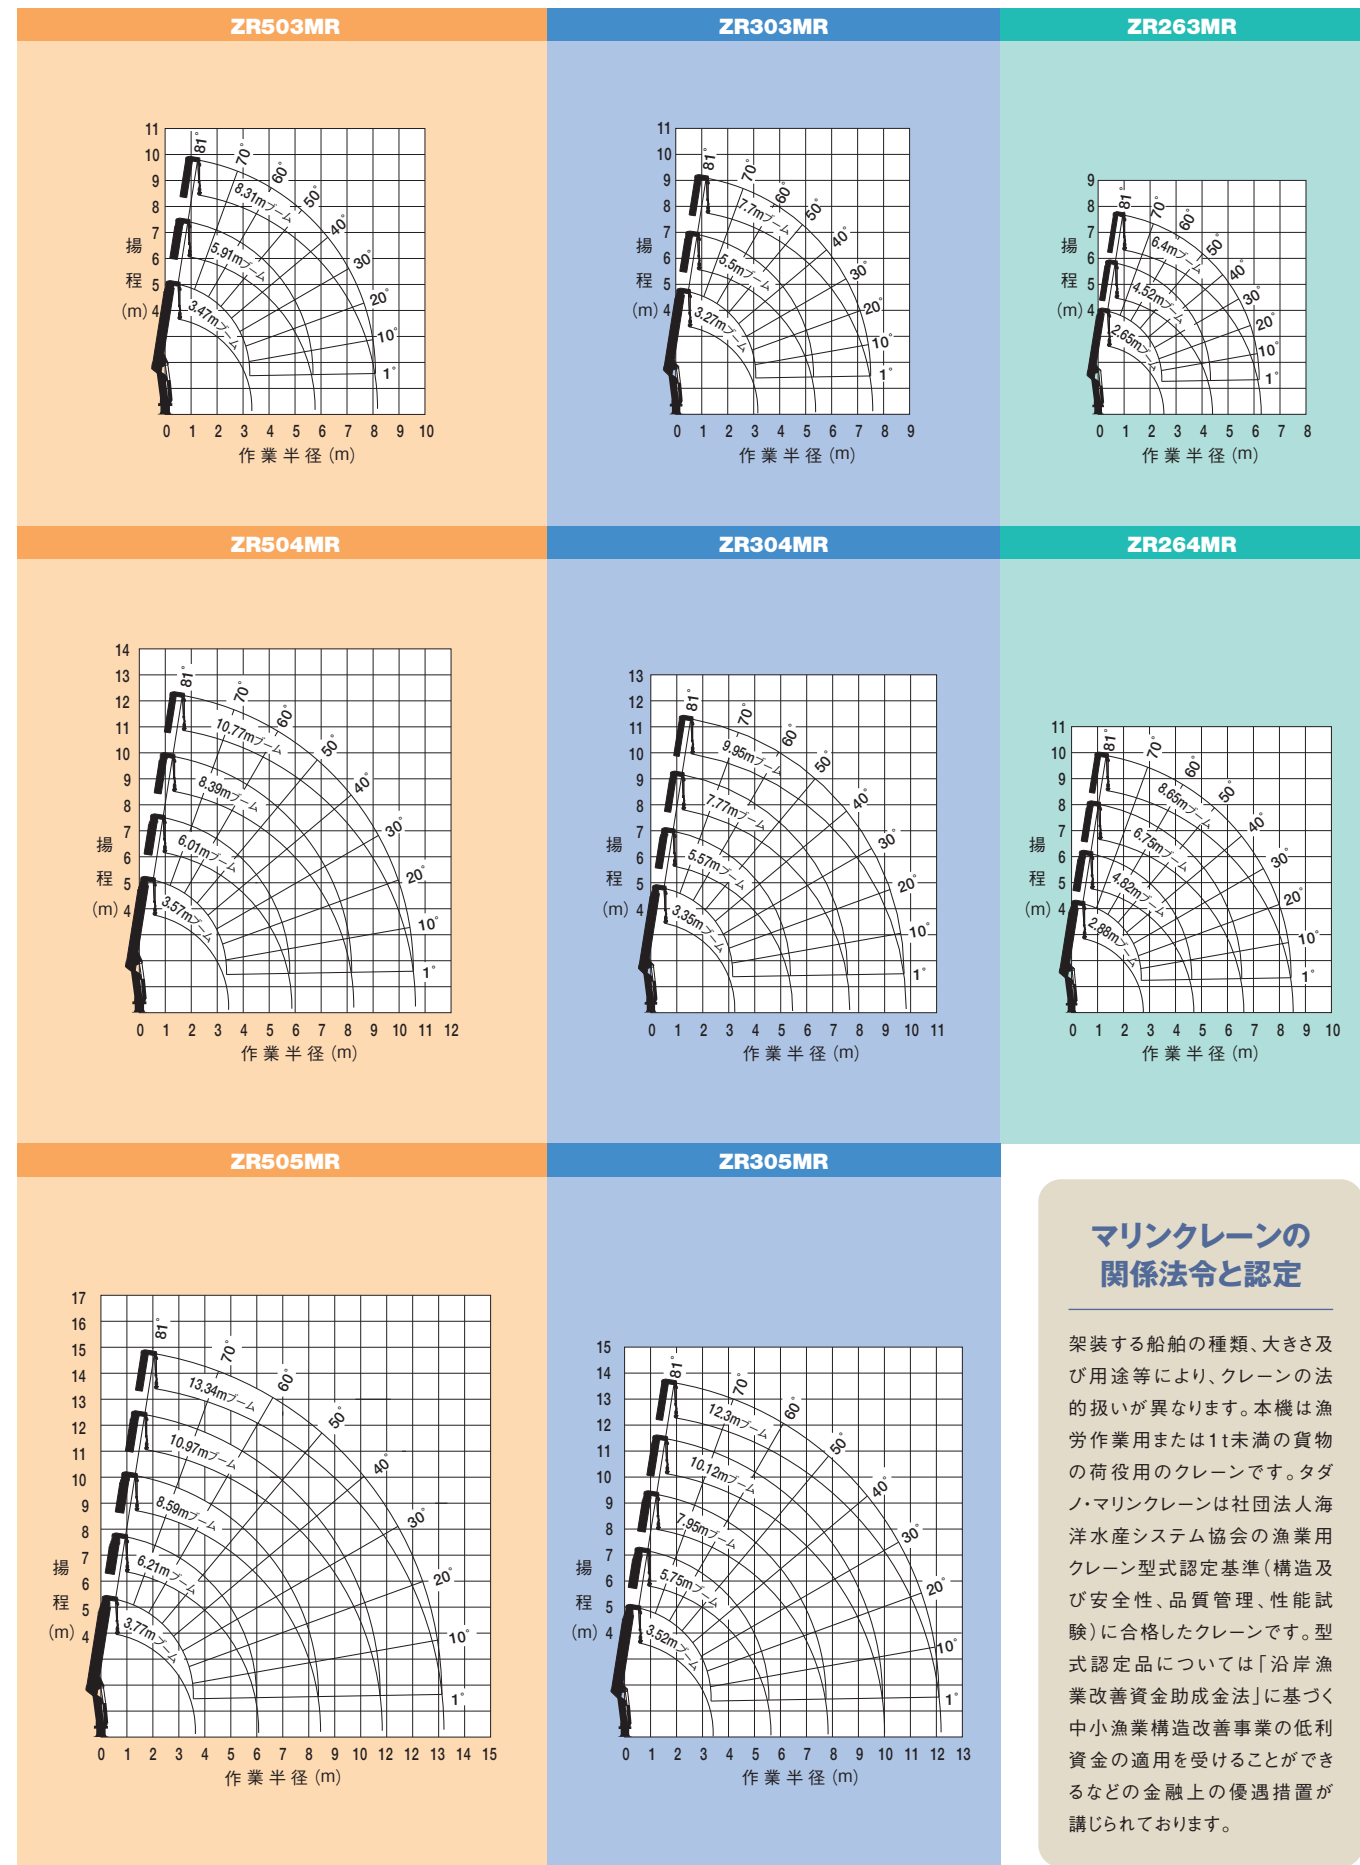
ZR503MR

11
10
9
8
7
6
5
4
揚程(m)
81°
70°
60°
50°
40°
30°
20°
10°
1°
8.31mブーム
5.91mブーム
3.47mブーム
0 1 2 3 4 5 6 7 8 9 10
作業半径(m)

ZR303MR

11
10
9
8
7
6
5
4
揚程(m)
81°
70°
60°
50°
40°
30°
20°
10°
1°
7.7mブーム
5.5mブーム
3.27mブーム
0 1 2 3 4 5 6 7 8 9
作業半径(m)

ZR263MR

9
8
7
6
5
4
揚程(m)
81°
70°
60°
50°
40°
30°
20°
10°
1°
6.4mブーム
4.52mブーム
2.65mブーム
0 1 2 3 4 5 6 7 8
作業半径(m)

ZR504MR

14
13
12
11
10
9
8
7
6
5
4
揚程(m)
81°
70°
60°
50°
40°
30°
20°
10°
1°
10.77mブーム
8.39mブーム
6.01mブーム
3.57mブーム
0 1 2 3 4 5 6 7 8 9 10 11 12
作業半径(m)

ZR304MR

13
12
11
10
9
8
7
6
5
4
揚程(m)
81°
70°
60°
50°
40°
30°
20°
10°
1°
9.95mブーム
7.77mブーム
5.57mブーム
3.35mブーム
0 1 2 3 4 5 6 7 8 9 10 11
作業半径(m)

ZR264MR

11
10
9
8
7
6
5
4
揚程(m)
81°
70°
60°
50°
40°
30°
20°
10°
1°
8.65mブーム
6.75mブーム
4.82mブーム
2.88mブーム
0 1 2 3 4 5 6 7 8 9 10
作業半径(m)

ZR505MR

17
16
15
14
13
12
11
10
9
8
7
6
5
4
揚程(m)
81°
70°
60°
50°
40°
30°
20°
10°
1°
13.34mブーム
10.97mブーム
8.59mブーム
6.21mブーム
3.77mブーム
0 1 2 3 4 5 6 7 8 9 10 11 12 13 14 15
作業半径(m)

ZR305MR

15
14
13
12
11
10
9
8
7
6
5
4
揚程(m)
81°
70°
60°
50°
40°
30°
20°
10°
1°
12.3mブーム
10.12mブーム
7.95mブーム
5.75mブーム
3.52mブーム
0 1 2 3 4 5 6 7 8 9 10 11 12 13
作業半径(m)

マリンクレーンの関係法令と認定

架装する船舶の種類、大きさ及び用途等により、クレーンの法的扱いが異なります。本機は漁労作業用または1t未満の貨物の荷役用のクレーンです。タダノ・マリンクレーンは社団法人海洋水産システム協会の漁業用クレーン型式認定基準(構造及び安全性、品質管理、性能試験)に合格したクレーンです。型式認定品については「沿岸漁業改善資金助成金法」に基づく中小漁業構造改善事業の低利資金の適用を受けることができるなどの金融上の優遇措置が講じられております。